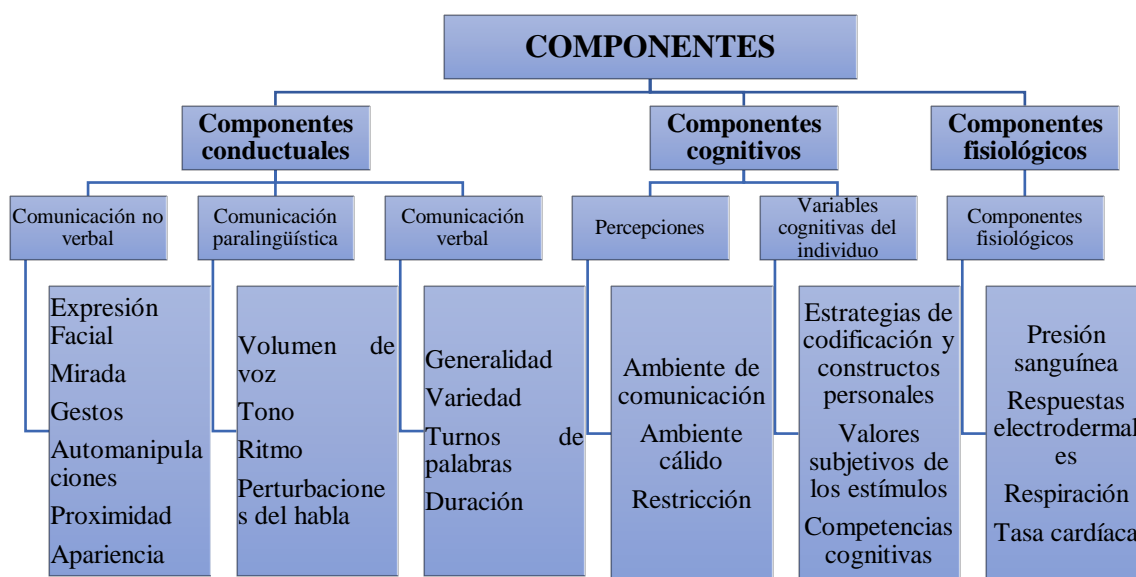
COMPONENTES

Componentes conductuales

Comunicación no verbal

Expresión Facial
Mirada
Gestos
Automanipulaciones
Proximidad
Apariencia

Comunicación paralingüística

Volumen de voz
Tono
Ritmo
Perturbaciones del habla

Comunicación verbal

Generalidad
Variedad
Turnos de palabras
Duración

Componentes cognitivos

Percepciones

Ambiente de comunicación
Ambiente cálido
Restricción

Variables cognitivas del individuo

Estrategias de codificación y constructos personales
Valores subjetivos de los estímulos
Competencias cognitivas

Componentes fisiológicos

Componentes fisiológicos

Presión sanguínea
Respuestas electrodermales
Respiración
Tasa cardíaca